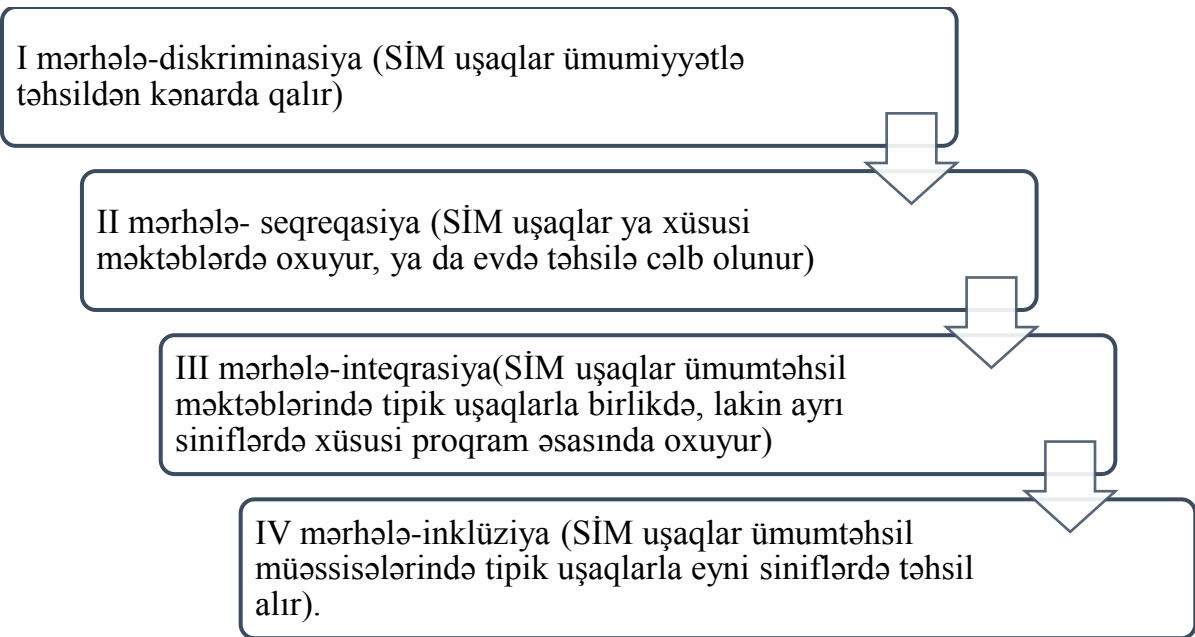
I mərhələ-diskriminasiya (SİM uşaqlar ümumiyyətlə təhsildən kənarda qalır)

II mərhələ- seqreqasiya (SİM uşaqlar ya xüsusi məktəblərdə oxuyur, ya da evdə təhsilə cəlb olunur)

III mərhələ-inteqrasiya(SİM uşaqlar ümumtəhsil məktəblərində tipik uşaqlarla birlikdə, lakin ayrı siniflərdə xüsusi proqram əsasında oxuyur)

IV mərhələ-inklüziya (SİM uşaqlar ümumtəhsil müəssisələrində tipik uşaqlarla eyni siniflərdə təhsil alır).